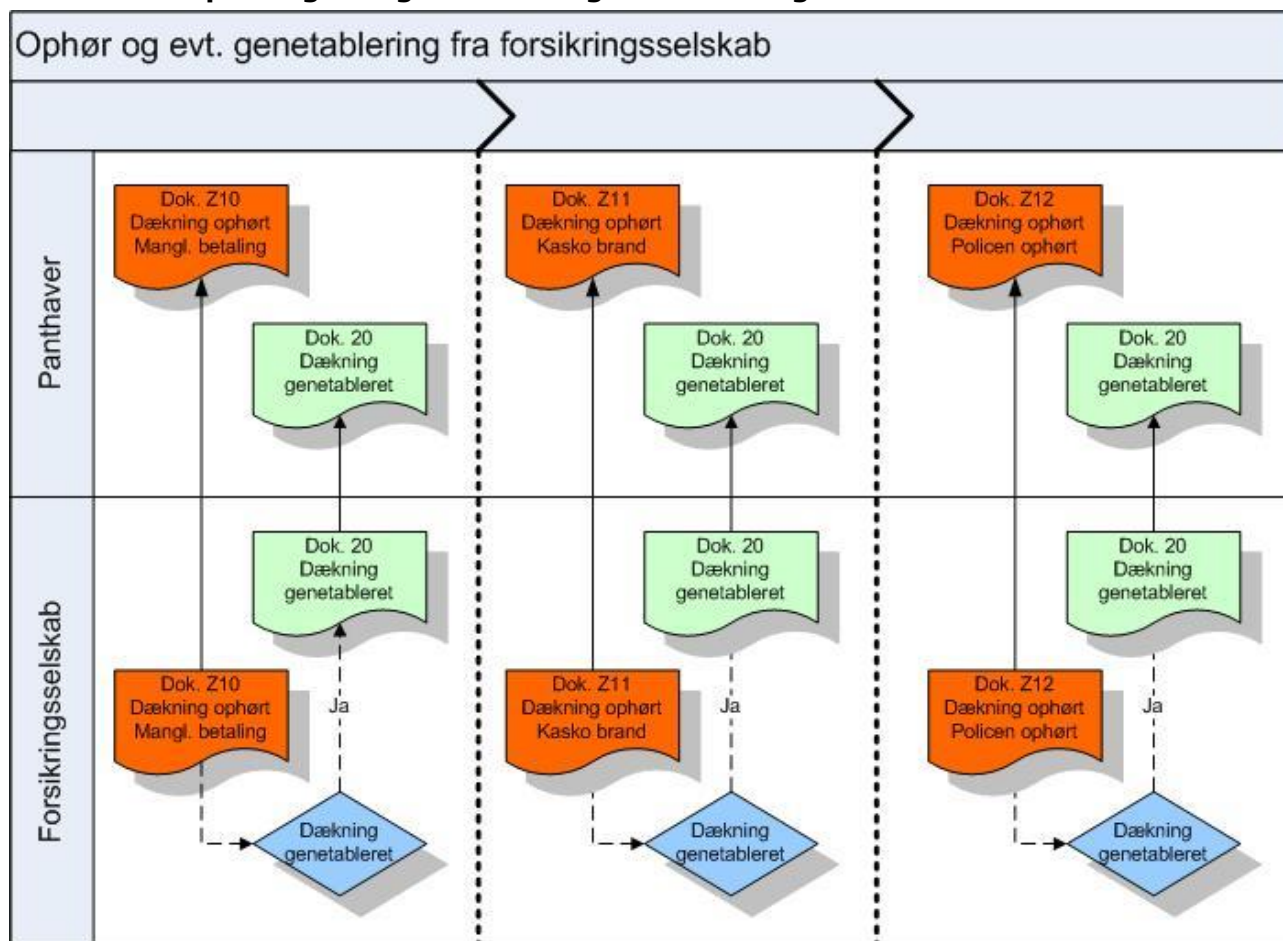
Ophør og evt. genetablering fra forsikringsselskab

Panthaver

Dok. Z10
Dækning ophørt
Mangl. betaling

Dok. 20
Dækning
genetableret

Dok. Z11
Dækning ophørt
Kasko brand

Dok. 20
Dækning
genetableret

Dok. Z12
Dækning ophørt
Policen ophørt

Dok. 20
Dækning
genetableret

Forsikringsselskab

Dok. 20
Dækning
genetableret

Dok. Z10
Dækning ophørt
Mangl. betaling

Ja

Dækning
genetableret

Dok. 20
Dækning
genetableret

Dok. Z11
Dækning ophørt
Kasko brand

Ja

Dækning
genetableret

Dok. 20
Dækning
genetableret

Dok. Z12
Dækning ophørt
Policen ophørt

Ja

Dækning
genetableret